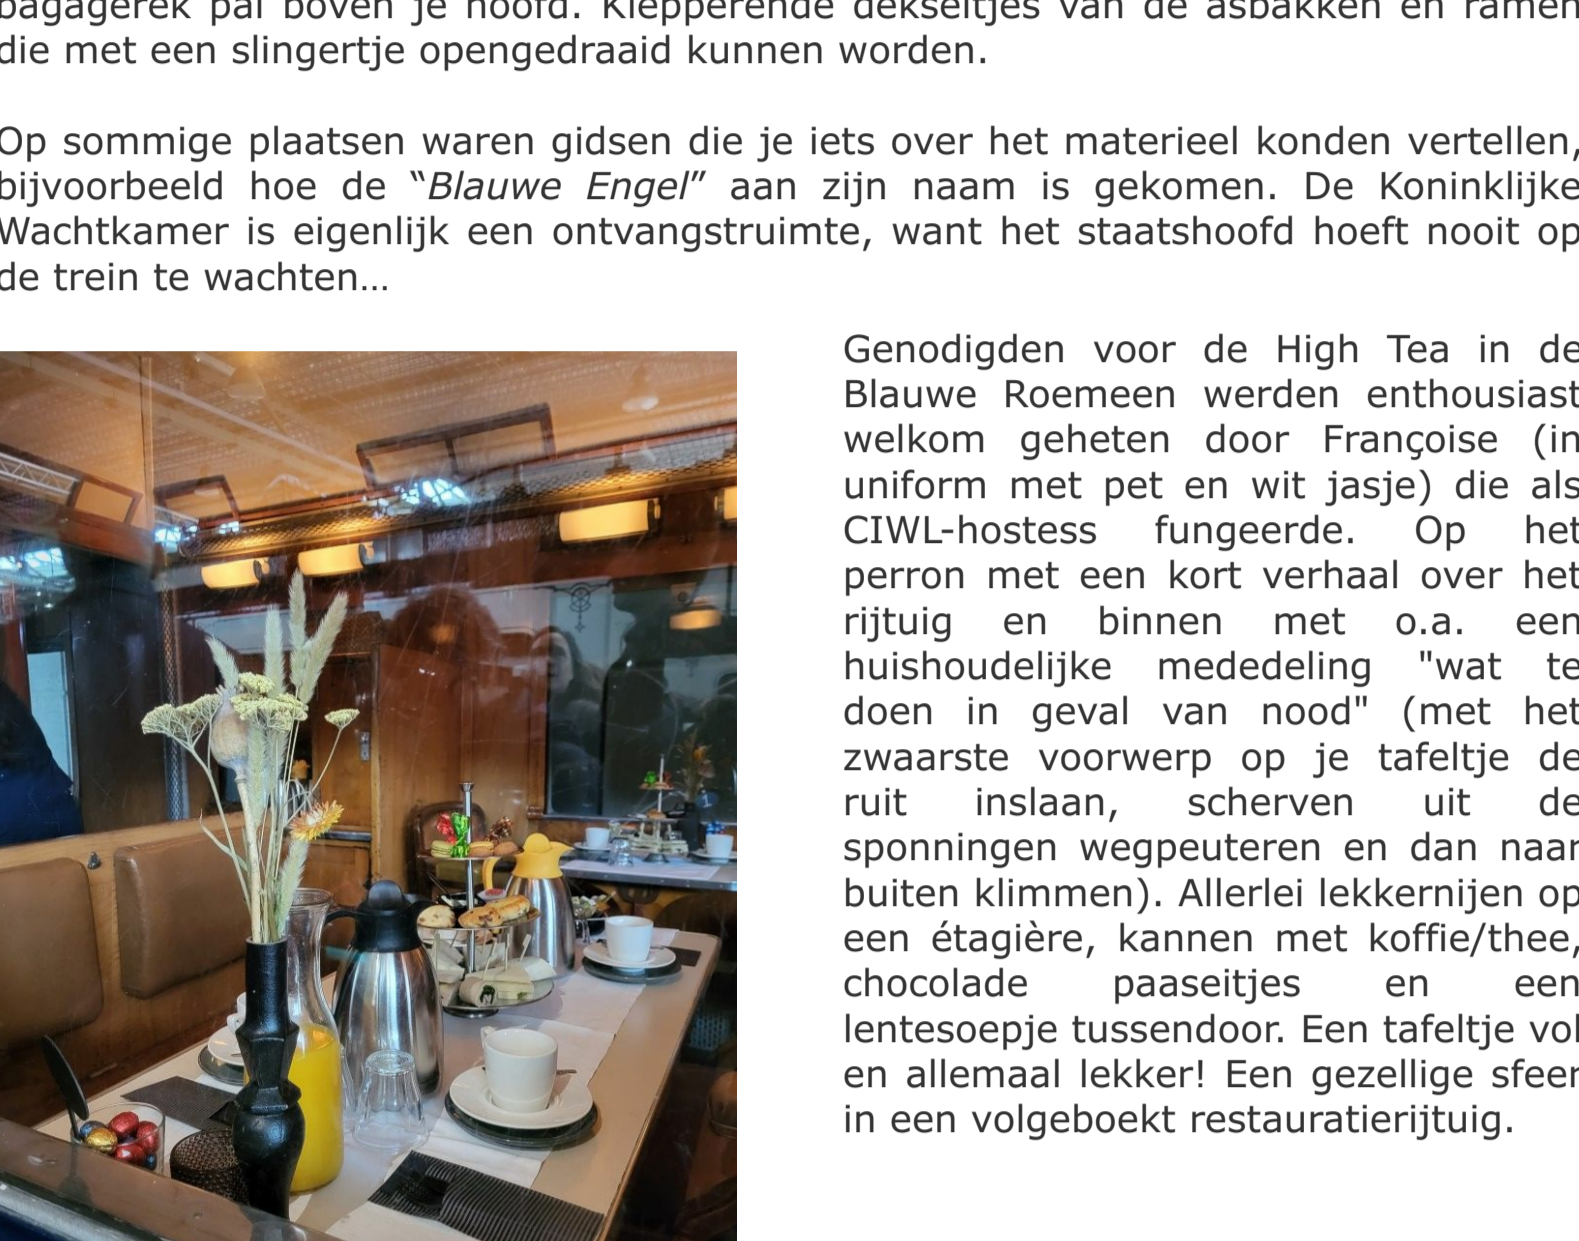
bagagerek pal boven je hoofd. Klepperende dekseltjes van de asbakken en ramen die met een slingertje opengedraaid kunnen worden.

Op sommige plaatsen waren gidsen die je iets over het materieel konden vertellen, bijvoorbeeld hoe de “Blauwe Engel” aan zijn naam is gekomen. De Koninklijke Wachtkamer is eigenlijk een ontvangstruimte, want het staatshoofd hoeft nooit op de trein te wachten…

Genodigden voor de High Tea in de Blauwe Roemeen werden enthousiast welkom geheten door Françoise (in uniform met pet en wit jasje) die als CIWL-hostess fungeerde. Op het perron met een kort verhaal over het rijtuig en binnen met o.a. een huishoudelijke mededeling "wat te doen in geval van nood" (met het zwaarste voorwerp op je tafeltje de ruit inslaan, scherven uit de sponningen wegpeuteren en dan naar buiten klimmen). Allerlei lekkernijen op een étagière, kannen met koffie/thee, chocolade paaseitjes en een lentesoepje tussendoor. Een tafeltje vol en allemaal lekker! Een gezellige sfeer in een volgeboekt restauratierijtuig.